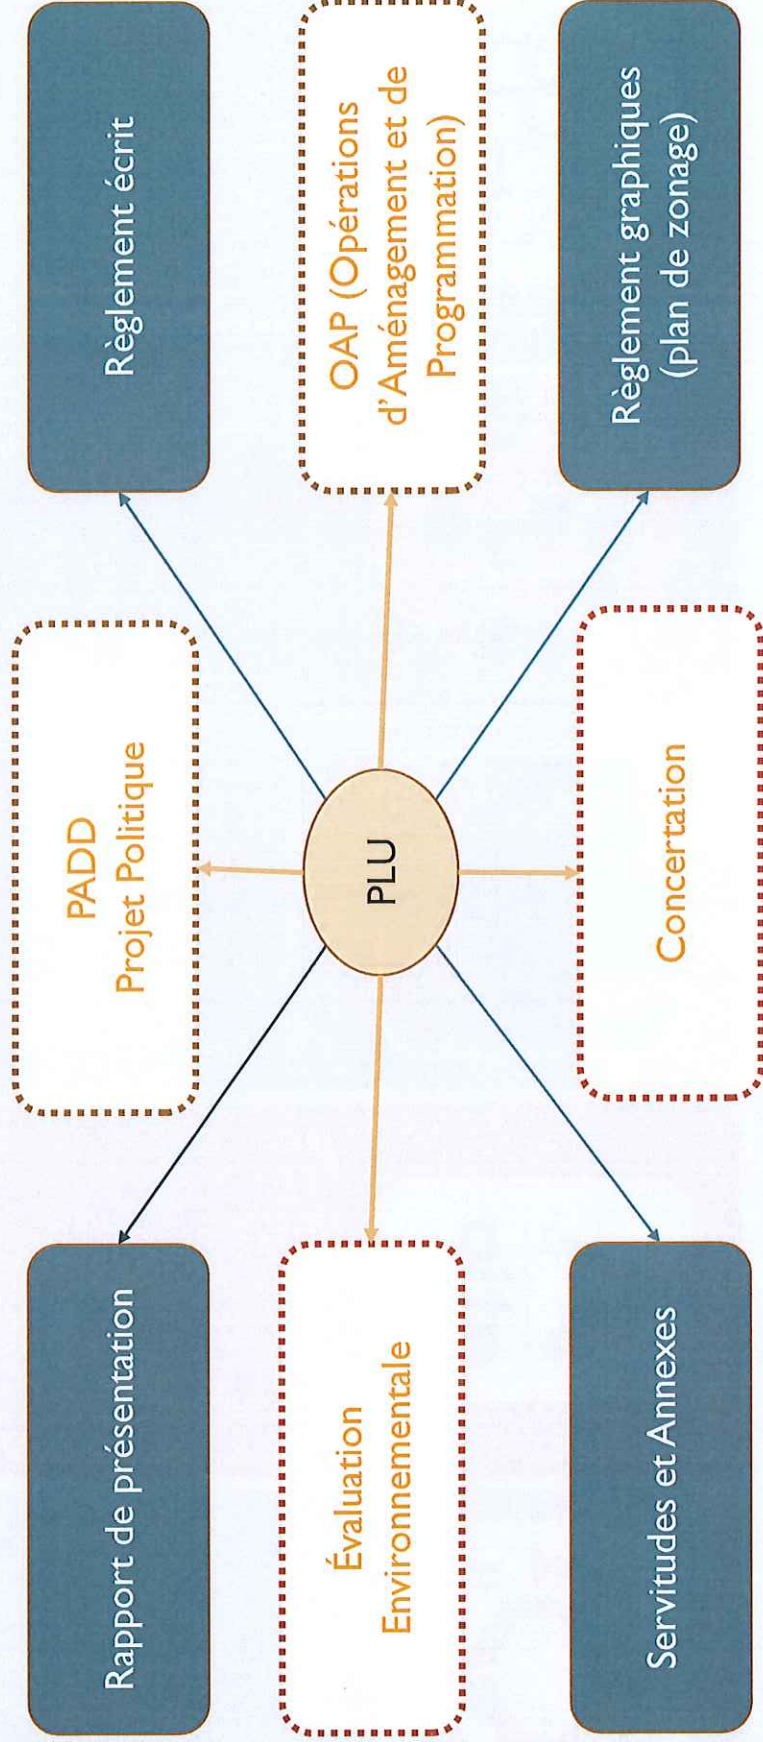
PLU

Rapport de présentation

PADD
Projet Politique

Règlement écrit

Évaluation Environnementale

OAP (Opérations d'Aménagement et de Programmation)

Servitudes et Annexes

Concertation

Règlement graphiques (plan de zonage)